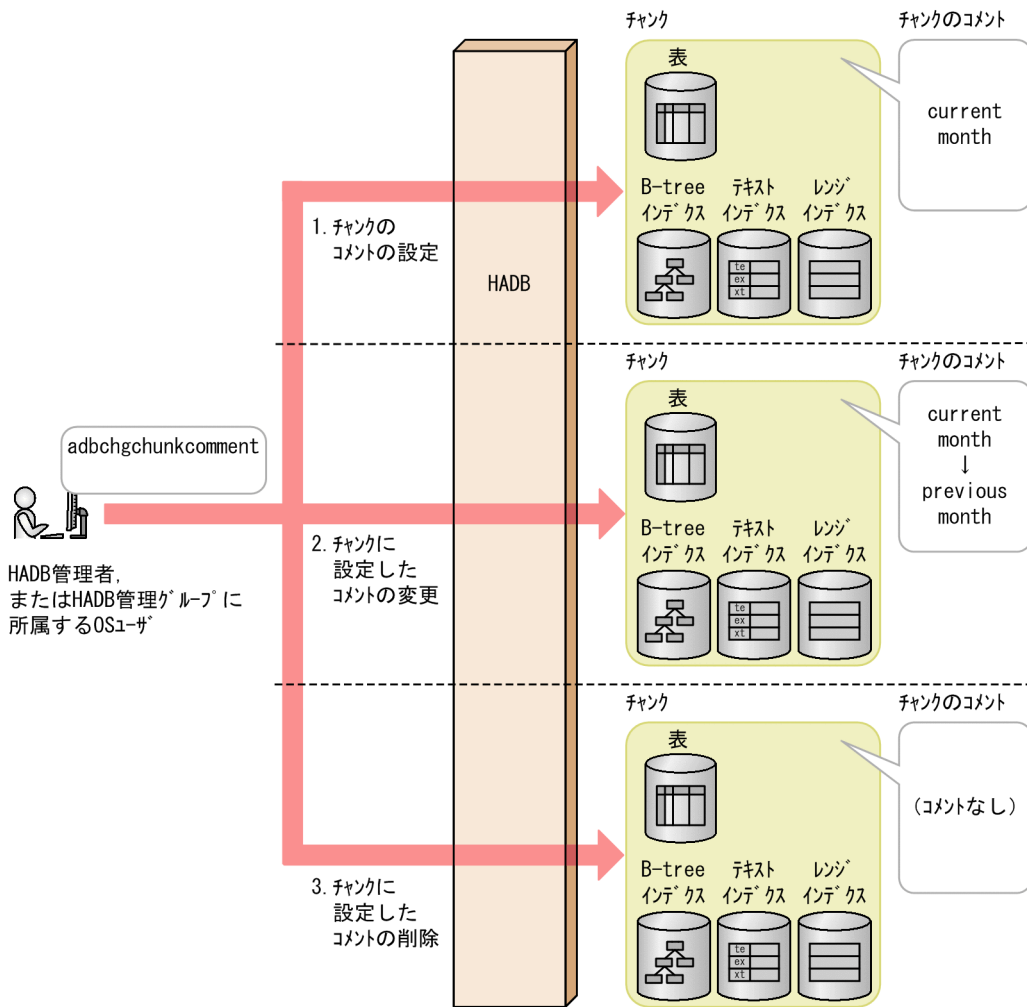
チャンク

チャンクのコメント

表

current month

B-tree インデクス

テキスト インデクス

レンジ インデクス

te ex xt

1. チャンクの コメントの設定

HADB

チャンク

チャンクのコメント

表

current month ↓ previous month

adbchgchunkcomment

B-tree インデクス

テキスト インデクス

レンジ インデクス

te ex xt

2. チャンクに 設定した コメントの変更

HADB管理者, またはHADB管理グループに 所属するOSユーザ

チャンク

チャンクのコメント

表

（コメントなし）

B-tree インデクス

テキスト インデクス

レンジ インデクス

te ex xt

3. チャンクに 設定した コメントの削除